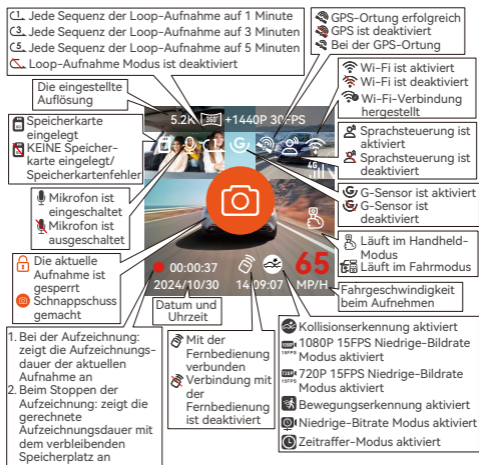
Jede Sequenz der Loop-Aufnahme auf 1 Minute
Jede Sequenz der Loop-Aufnahme auf 3 Minuten
Jede Sequenz der Loop-Aufnahme auf 5 Minuten
Loop-Aufnahme Modus ist deaktiviert

Die eingestellte Auflösung

Speicherkarte eingelegt
KEINE Speicherkarte eingelegt/ Speicherkartenfehler

Mikrofon ist eingeschaltet
Mikrofon ist ausgeschaltet

Die aktuelle Aufnahme ist gesperrt
Schnappschuss gemacht

1. Bei der Aufzeichnung: zeigt die Aufzeichnungsdauer der aktuellen Aufnahme an
2. Beim Stoppen der Aufzeichnung: zeigt die gerechnete Aufzeichnungsdauer mit dem verbleibenden Speicherplatz an

GPS-Ortung erfolgreich
GPS ist deaktiviert
Bei der GPS-Ortung

Wi-Fi ist aktiviert
Wi-Fi ist deaktiviert
Wi-Fi-Verbindung hergestellt

Sprachsteuerung ist aktiviert
Sprachsteuerung ist deaktiviert

G-Sensor ist aktiviert
G-Sensor ist deaktiviert

Läuft im Handheld-Modus
Läuft im Fahrmodus

5.2K +1440P 30FPS

00:00:37
2024/10/30 14:09:07
65 MP/H

Fahrgeschwindigkeit beim Aufnehmen

Datum und Uhrzeit

Mit der Fernbedienung verbunden
Verbindung mit der Fernbedienung ist deaktiviert

Kollisionserkennung aktiviert
1080P 15FPS Niedrige-Bildrate Modus aktiviert
720P 15FPS Niedrige-Bildrate Modus aktiviert
Bewegungerkennung aktiviert
Niedrige-Bitrate Modus aktiviert
Zeitraffer-Modus aktiviert